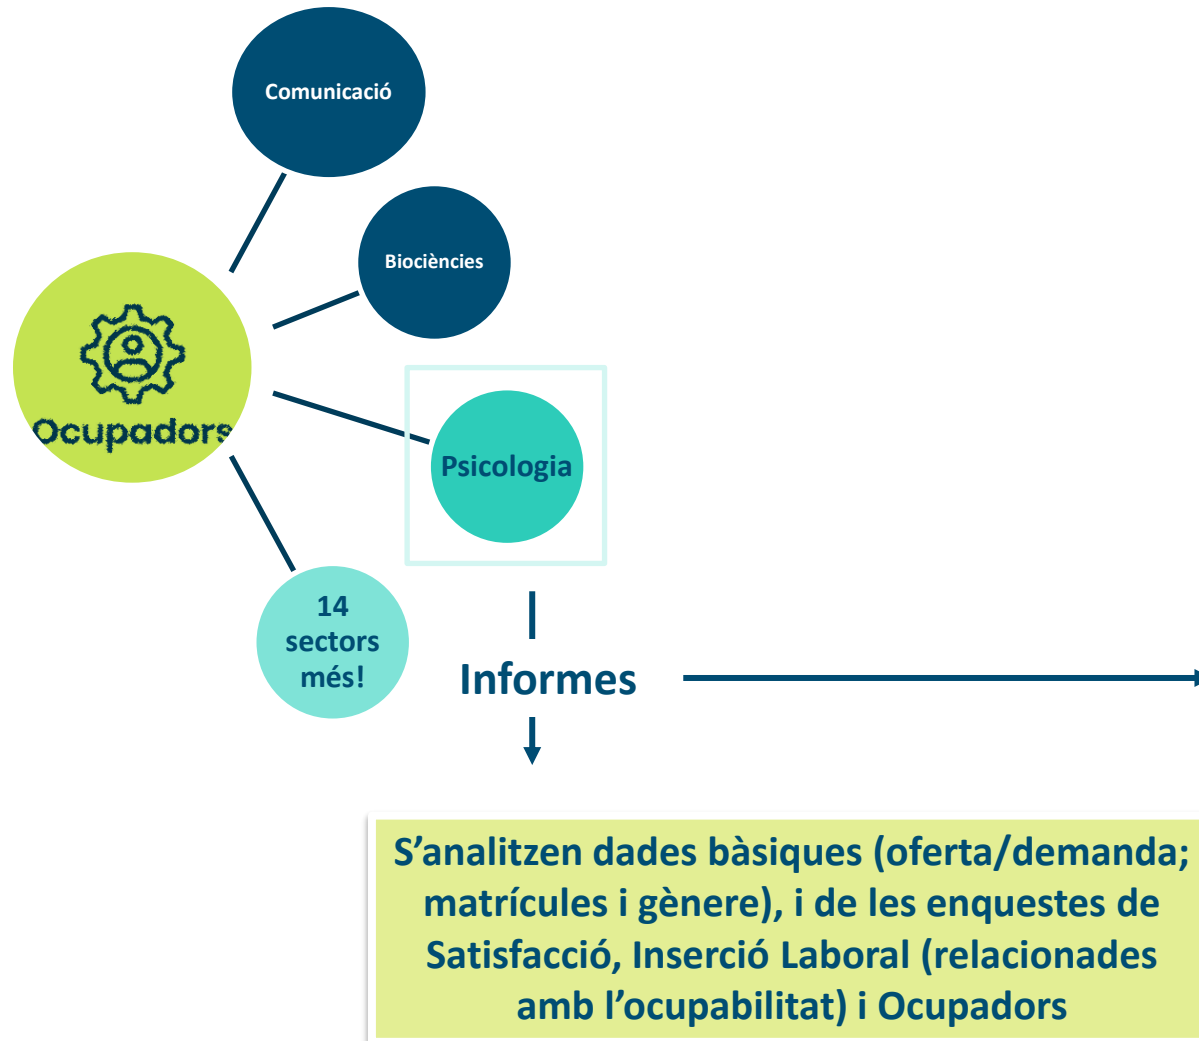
Comunicació

Biociències

Ocupadors

Psicologia

14 sectors més!

Informes

S’analitzen dades bàsiques (oferta/demanda; matrícules i gènere), i de les enquestes de Satisfacció, Inserció Laboral (relacionades amb l’ocupabilitat) i Ocupadors